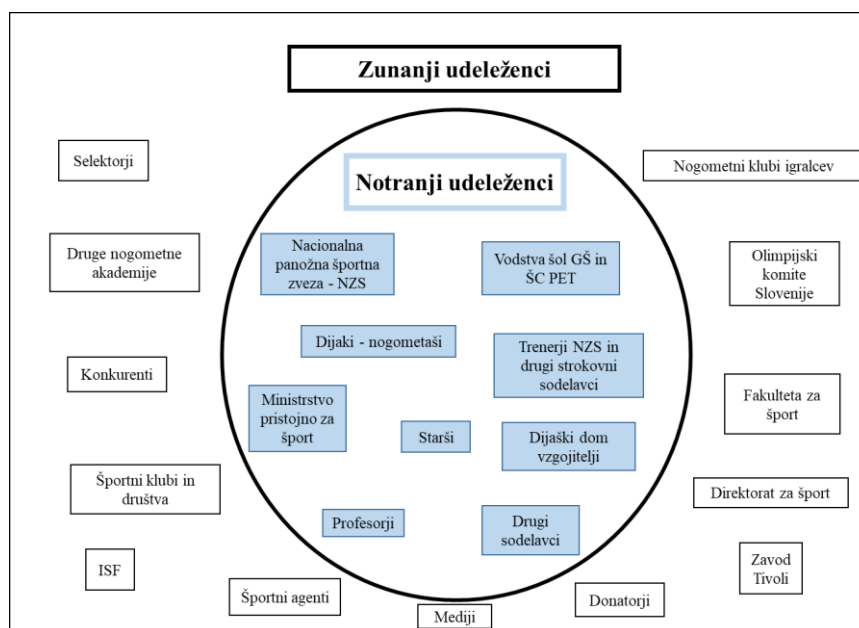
Zunanji udeleženci

Selektorji

Nogometni klubi igralcev

Notranji udeleženci

Druge nogometne akademije

Nacionalna panožna športna zveza - NZS

Vodstva šol GŠ in ŠC PET

Olimpijski komite Slovenije

Dijaki - nogometaši

Trenerji NZS in drugi strokovni sodelavci

Konkurenti

Ministrstvo pristojno za šport

Starši

Dijaški dom vzgojitelji

Fakulteta za šport

Športni klubi in društva

Direktorat za šport

Profesorji

Drugi sodelavci

ISF

Zavod Tivoli

Športni agenti

Mediji

Donatorji